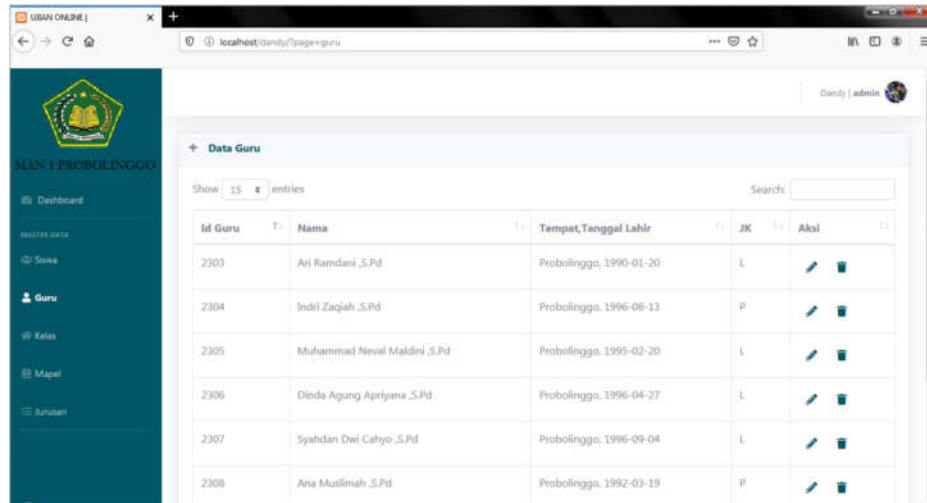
UJIAN ONLINE |

localhost/dandy/?page=guru

MAN 1 PROBOLINGGO

Dashboard

MASTER DATA

Siswa

Guru

Kelas

Mapel

Jurusan

Dandy | admin

+ Data Guru

Show 15 entries

Search:

| Id Guru | Nama | Tempat,Tanggal Lahir | JK | Aksi |
|---|---|---|---|---|
| 2303 | Ari Ramdani ,S.Pd | Probolinggo, 1990-01-20 | L | |
| 2304 | Indri Zaqiah ,S.Pd | Probolinggo, 1996-08-13 | P | |
| 2305 | Muhammad Neval Maldini ,S.Pd | Probolinggo, 1995-02-20 | L | |
| 2306 | Dinda Agung Apriyana ,S.Pd | Probolinggo, 1996-04-27 | L | |
| 2307 | Syahdan Dwi Cahyo ,S.Pd | Probolinggo, 1996-09-04 | L | |
| 2308 | Ana Muslimah ,S.Pd | Probolinggo, 1992-03-19 | P | |